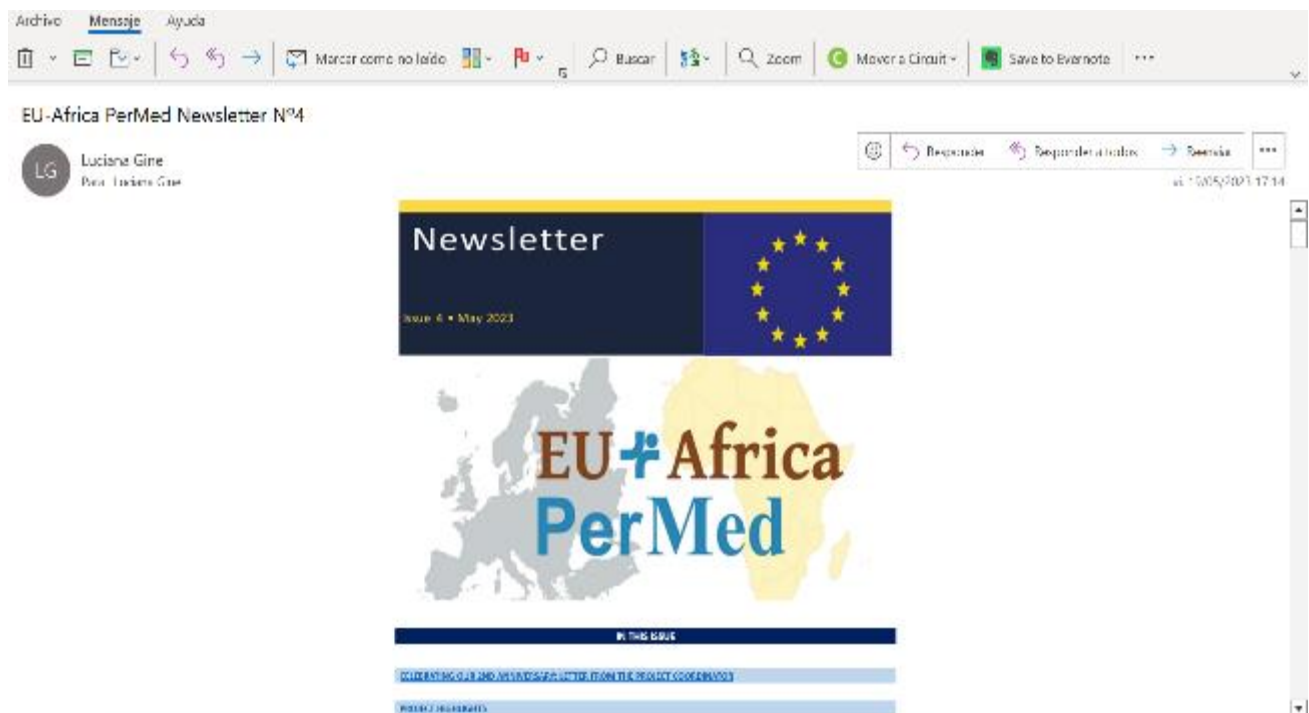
Archivo Mensaje Ayuda

Marcar como no leído Buscar Zoom Mover a Circuit Save to Evernote ···

EU-Africa PerMed Newsletter Nº4

LG Luciana Gine
Para: Luciana Gine

Responder Responder a todos Reenviar ···

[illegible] 10/05/2023 17:14

Newsletter

Issue 4 • May 2023

EU+Africa PerMed

IN THIS ISSUE

CELEBRATING OUR 2ND ANNIVERSARY: LETTER FROM THE PROJECT COORDINATOR

PROJECT HIGHLIGHTS